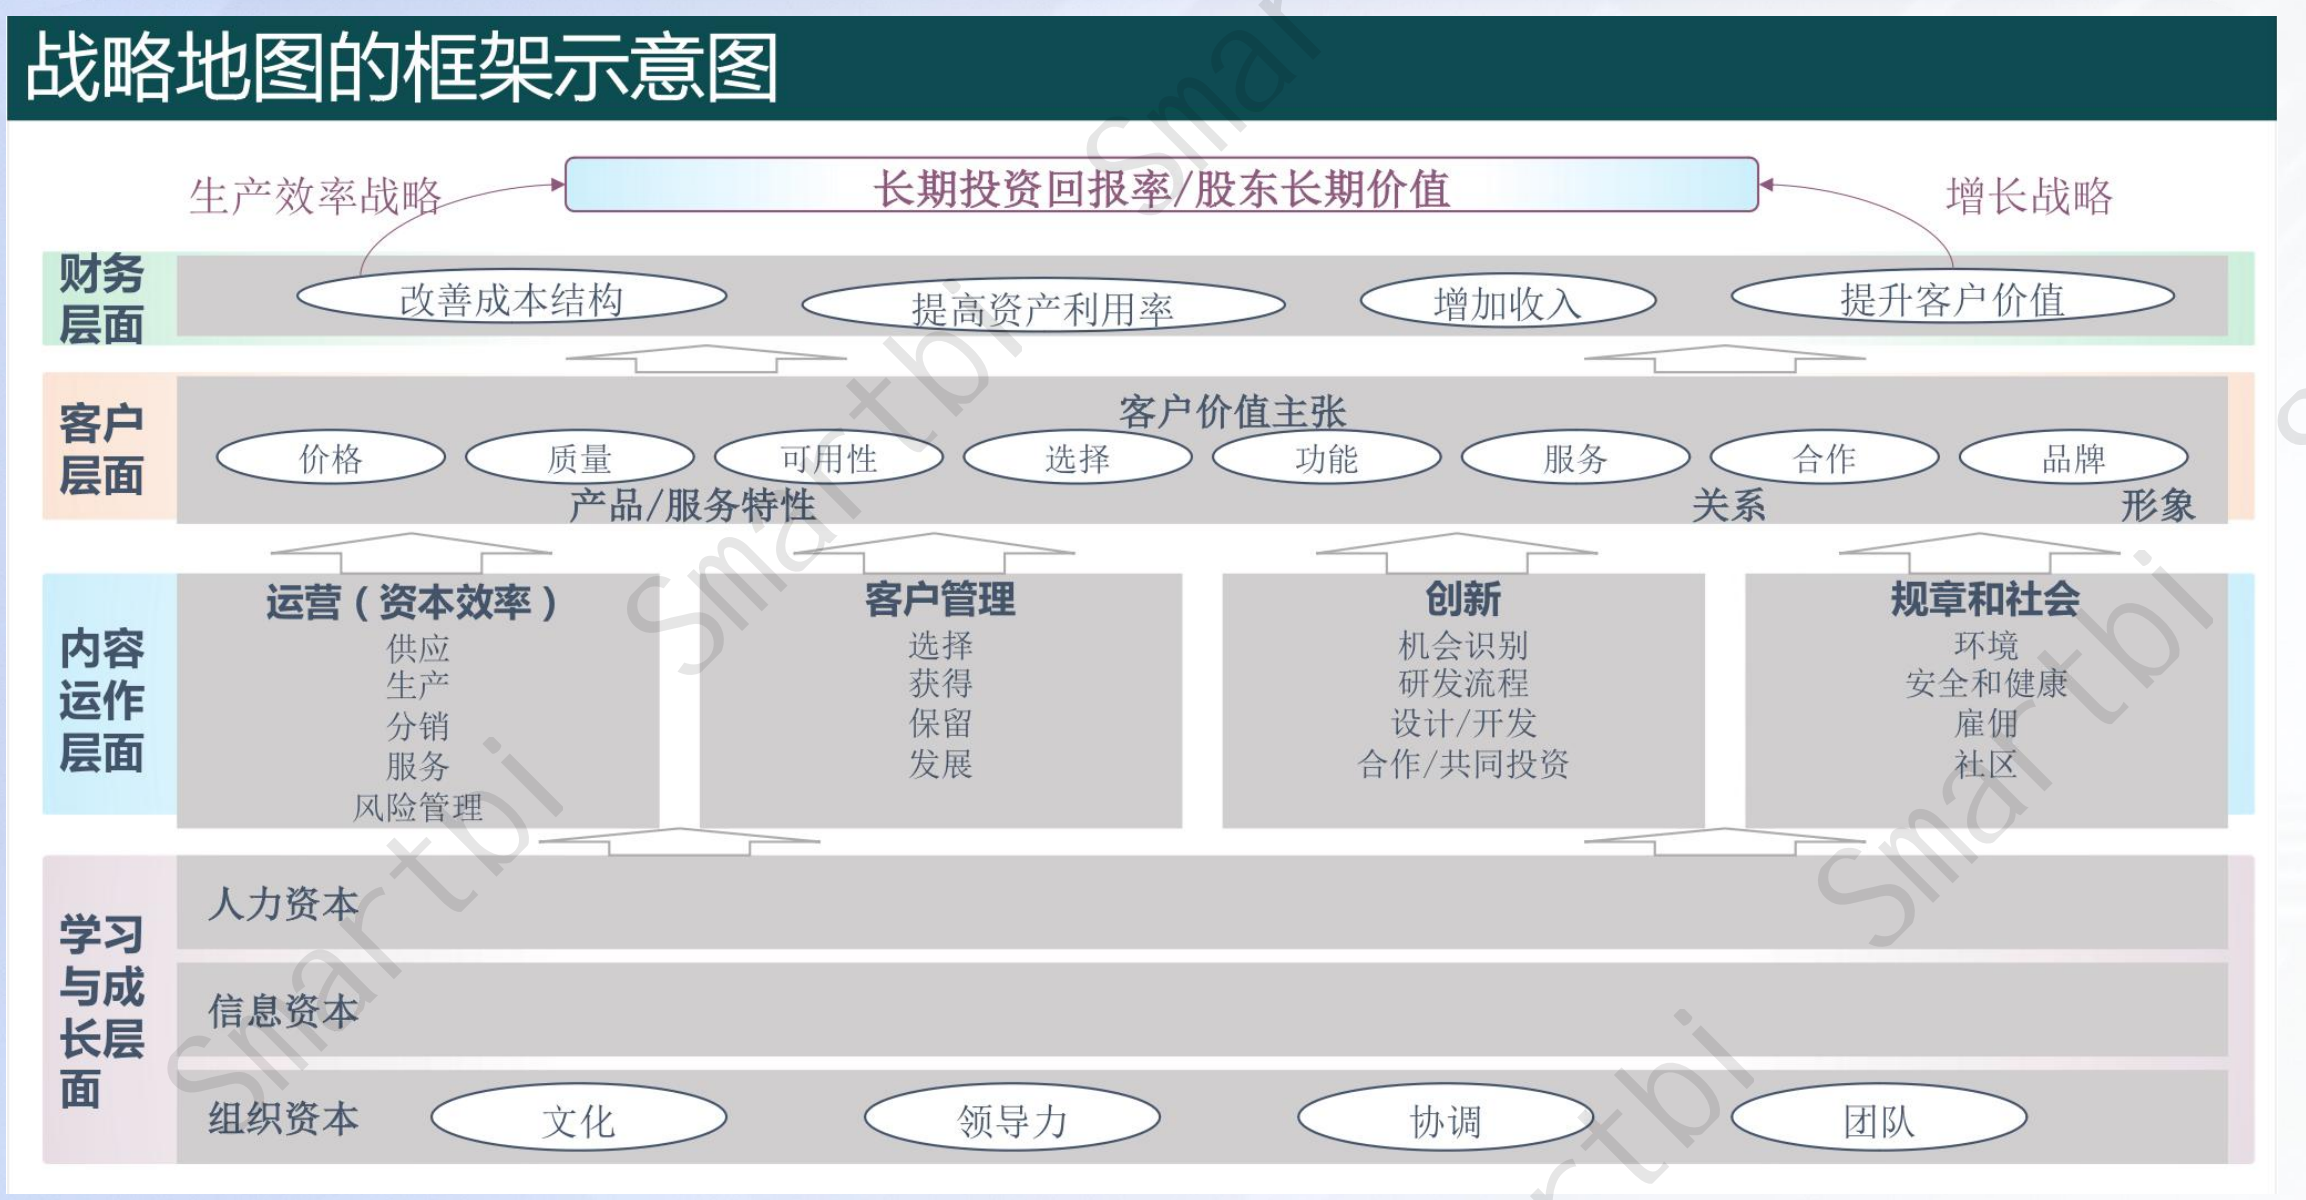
战略地图的框架示意图

生产效率战略

长期投资回报率/股东长期价值

增长战略

财务层面

改善成本结构

提高资产利用率

增加收入

提升客户价值

客户层面

客户价值主张

价格

质量

可用性

选择

功能

服务

合作

品牌

产品/服务特性

关系

形象

内容运作层面

运营（资本效率）
供应
生产
分销
服务
风险管理

客户管理
选择
获得
保留
发展

创新
机会识别
研发流程
设计/开发
合作/共同投资

规章和社会
环境
安全和健康
雇佣
社区

学习与成长层面

人力资本

信息资本

组织资本

文化

领导力

协调

团队

Smartbi Smartbi Smartbi Smartbi